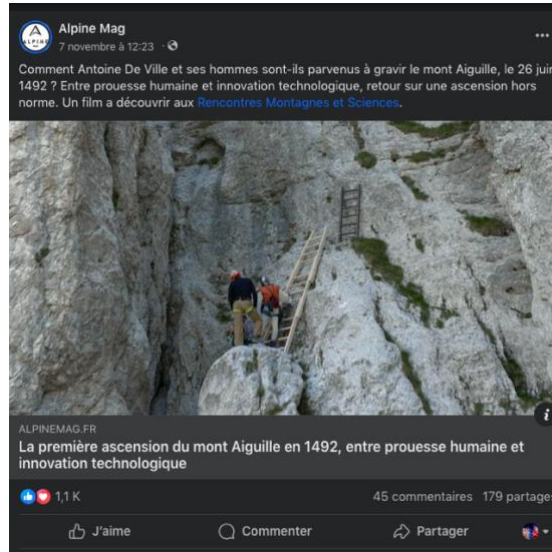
Alpine Mag
7 novembre à 12:23 ·

Comment Antoine De Ville et ses hommes sont-ils parvenus à gravir le mont Aiguille, le 26 juin 1492 ? Entre prouesse humaine et innovation technologique, retour sur une ascension hors norme. Un film a découvrir aux Rencontres Montagnes et Sciences.

ALPINEMAG.FR
La première ascension du mont Aiguille en 1492, entre prouesse humaine et innovation technologique

1,1 K
45 commentaires 179 partages

J'aime
Commenter
Partager